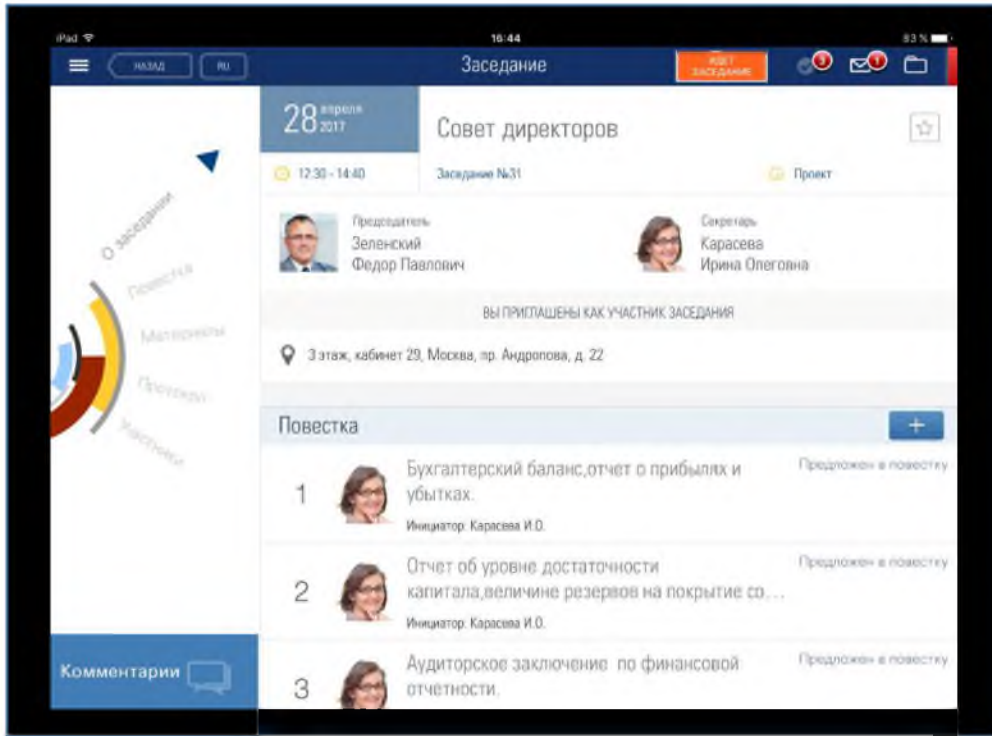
iPad

16:44

83 %

НАЗАД

RU

Заседание

ИДЕТ ЗАСЕДАНИЕ

3

1

28 апреля 2017

Совет директоров

12:30 - 14:40

Заседание №31

Проект

Председатель
Зеленский
Федор Павлович

Секретарь
Карасева
Ирина Олеговна

ВЫ ПРИГЛАШЕНЫ КАК УЧАСТНИК ЗАСЕДАНИЯ

3 этаж, кабинет 29, Москва, пр. Андропова, д. 22

О заседании

Повестка

Материалы

Протокол

Участники

Повестка

+

1

Бухгалтерский баланс,отчет о прибылях и убытках.

Инициатор: Карасева И.О.

Предложен в повестку

2

Отчет об уровне достаточности капитала,величине резервов на покрытие со...

Инициатор: Карасева И.О.

Предложен в повестку

3

Аудиторское заключение по финансовой отчетности.

Предложен в повестку

Комментарии